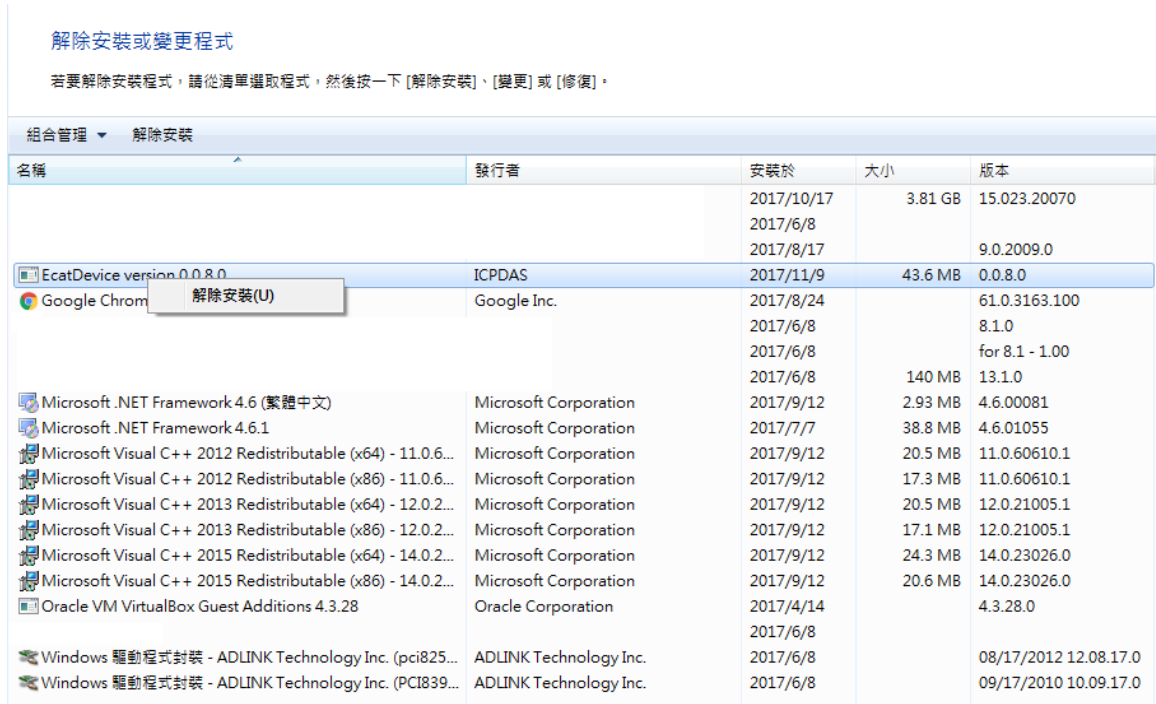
解除安裝或變更程式

若要解除安裝程式，請從清單選取程式，然後按一下 [解除安裝]、[變更] 或 [修復]。

組合管理 ▾ 解除安裝

| 名稱 | 發行者 | 安裝於 | 大小 | 版本 |
|---|---|---|---|---|
| | | 2017/10/17 | 3.81 GB | 15.023.20070 |
| | | 2017/6/8 | | |
| | | 2017/8/17 | | 9.0.2009.0 |
| EcatDevice version 0.0.8.0 | ICPDAS | 2017/11/9 | 43.6 MB | 0.0.8.0 |
| Google Chrom | Google Inc. | 2017/8/24 | | 61.0.3163.100 |
| | | 2017/6/8 | | 8.1.0 |
| | | 2017/6/8 | | for 8.1 - 1.00 |
| | | 2017/6/8 | 140 MB | 13.1.0 |
| Microsoft .NET Framework 4.6 (繁體中文) | Microsoft Corporation | 2017/9/12 | 2.93 MB | 4.6.00081 |
| Microsoft .NET Framework 4.6.1 | Microsoft Corporation | 2017/7/7 | 38.8 MB | 4.6.01055 |
| Microsoft Visual C++ 2012 Redistributable (x64) - 11.0.6... | Microsoft Corporation | 2017/9/12 | 20.5 MB | 11.0.60610.1 |
| Microsoft Visual C++ 2012 Redistributable (x86) - 11.0.6... | Microsoft Corporation | 2017/9/12 | 17.3 MB | 11.0.60610.1 |
| Microsoft Visual C++ 2013 Redistributable (x64) - 12.0.2... | Microsoft Corporation | 2017/9/12 | 20.5 MB | 12.0.21005.1 |
| Microsoft Visual C++ 2013 Redistributable (x86) - 12.0.2... | Microsoft Corporation | 2017/9/12 | 17.1 MB | 12.0.21005.1 |
| Microsoft Visual C++ 2015 Redistributable (x64) - 14.0.2... | Microsoft Corporation | 2017/9/12 | 24.3 MB | 14.0.23026.0 |
| Microsoft Visual C++ 2015 Redistributable (x86) - 14.0.2... | Microsoft Corporation | 2017/9/12 | 20.6 MB | 14.0.23026.0 |
| Oracle VM VirtualBox Guest Additions 4.3.28 | Oracle Corporation | 2017/4/14 | | 4.3.28.0 |
| | | 2017/6/8 | | |
| Windows 驅動程式封裝 - ADLINK Technology Inc. (pci825... | ADLINK Technology Inc. | 2017/6/8 | | 08/17/2012 12.08.17.0 |
| Windows 驅動程式封裝 - ADLINK Technology Inc. (PCI839... | ADLINK Technology Inc. | 2017/6/8 | | 09/17/2010 10.09.17.0 |

解除安裝(U)